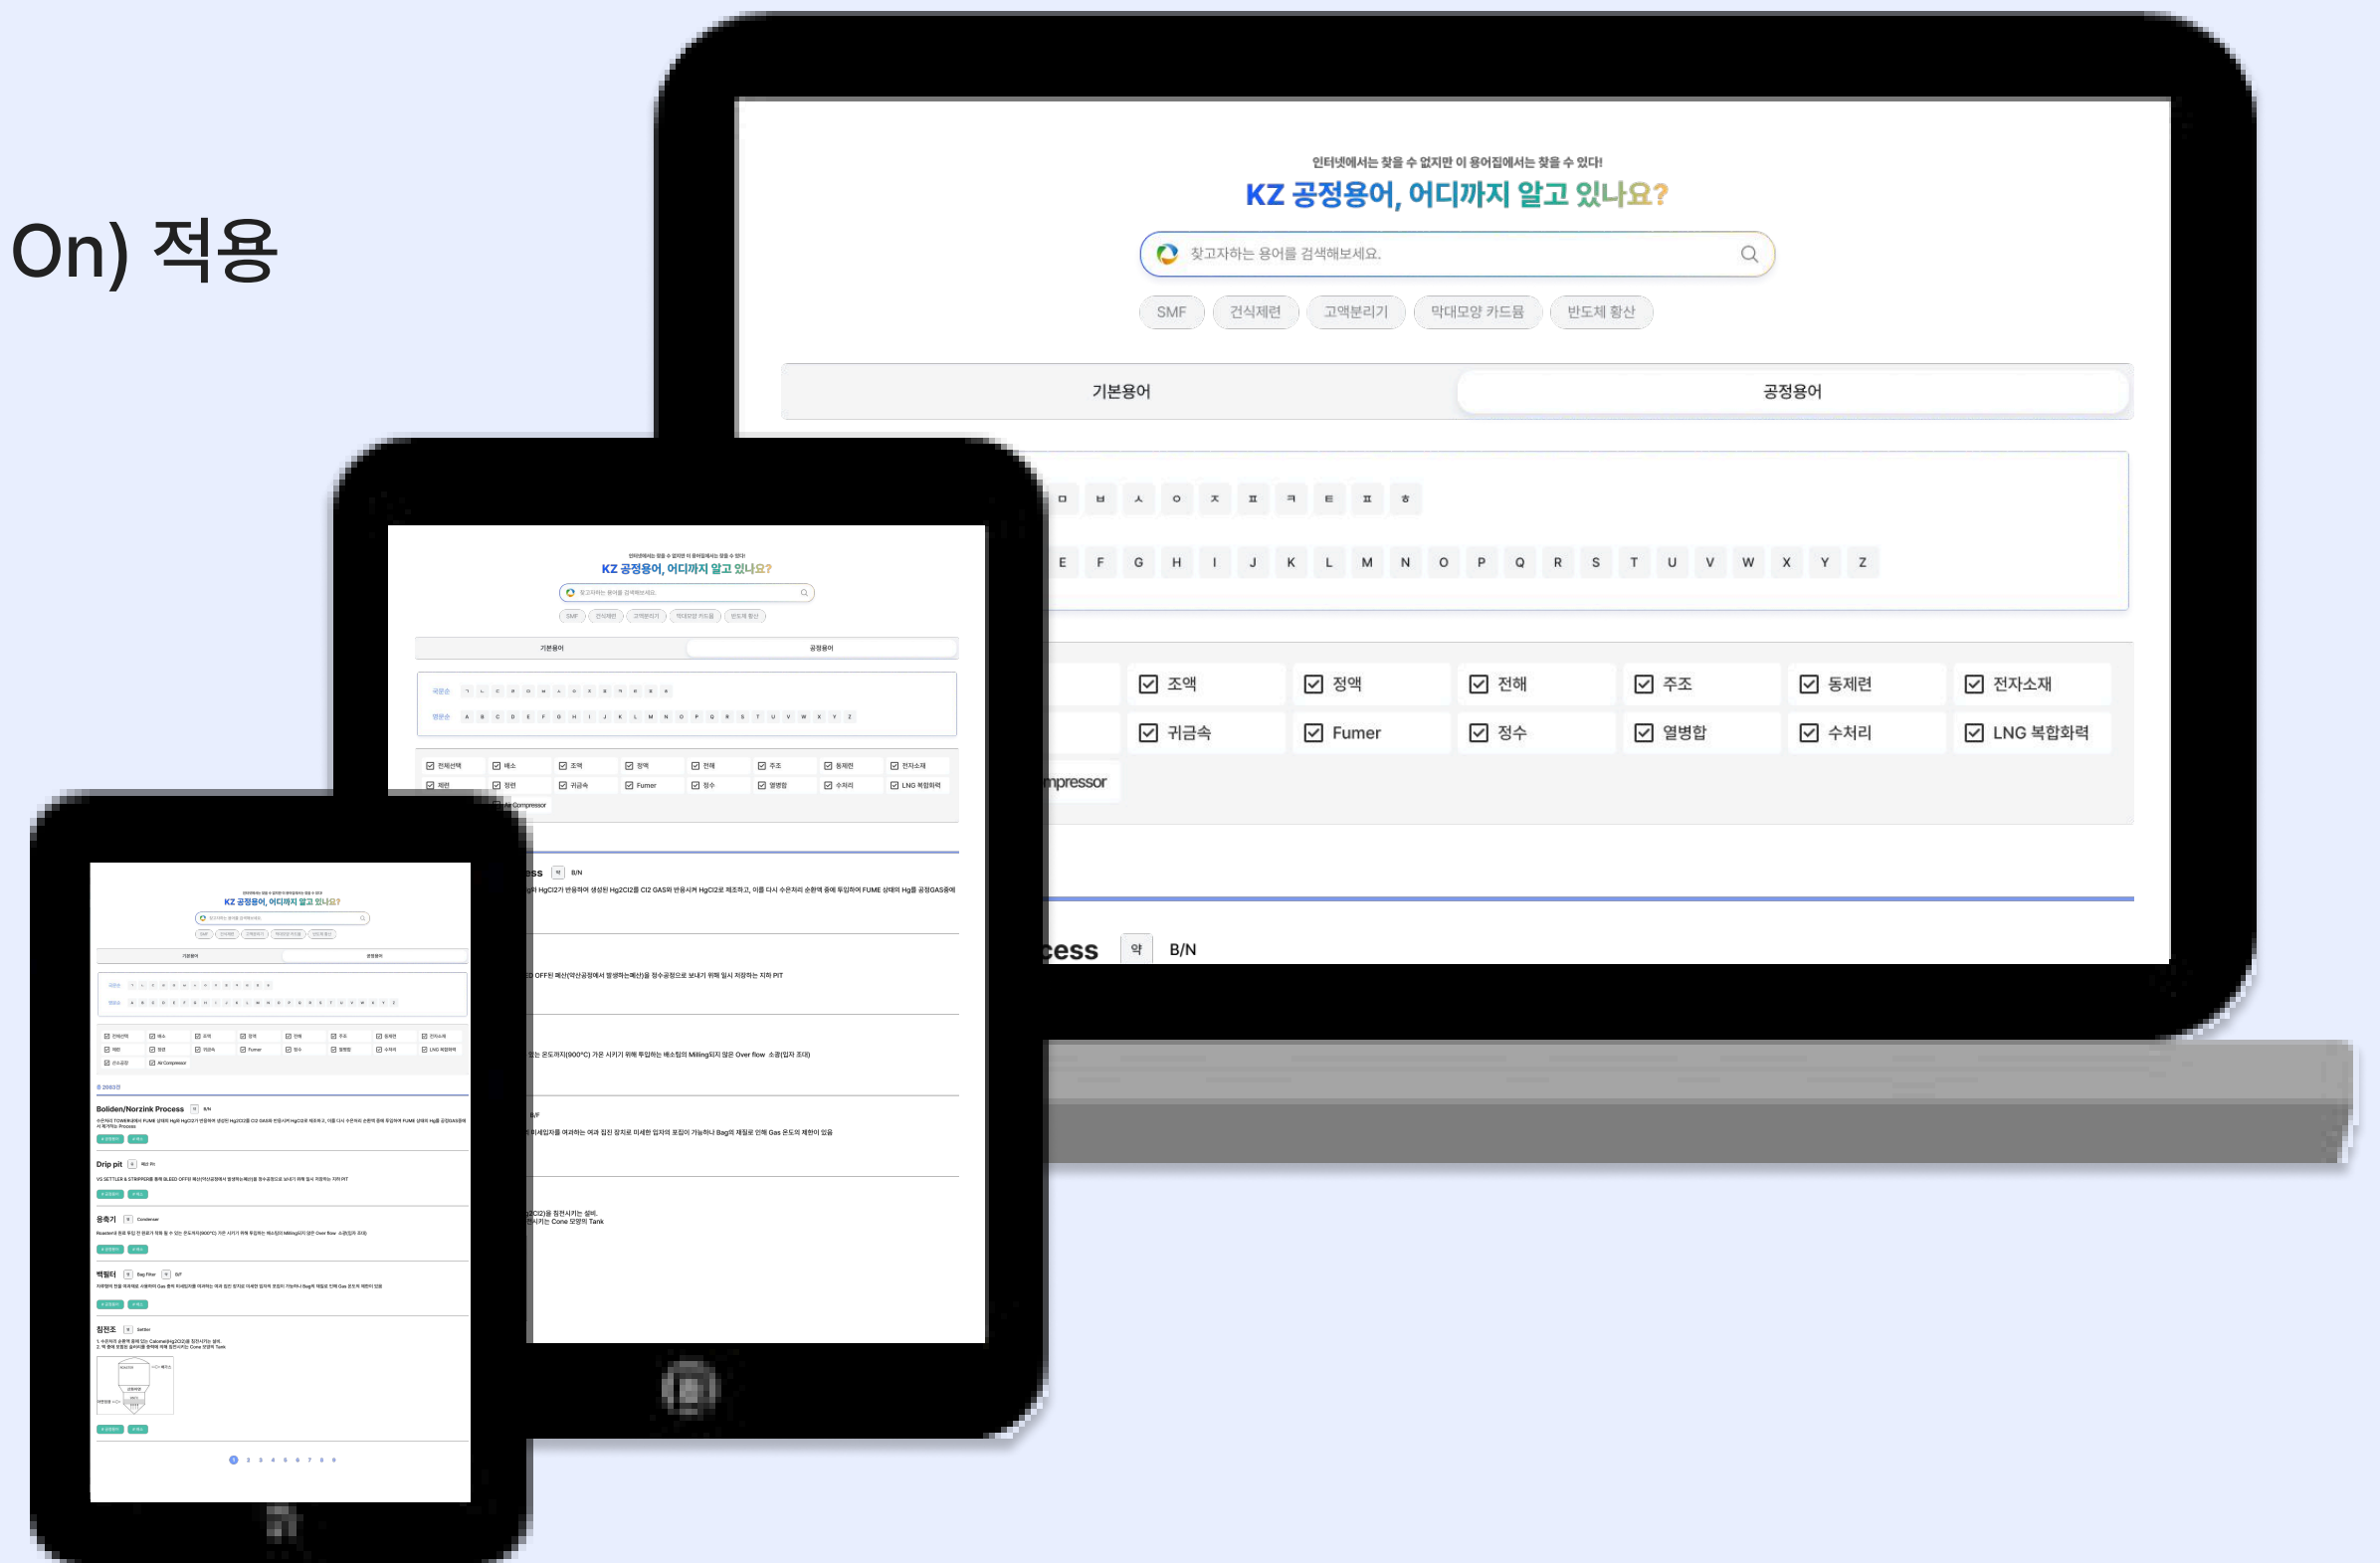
On) 적용

인터넷에서는 찾을 수 없지만 이 용어집에서는 찾을 수 있다!

KZ 공정용어, 어디까지 알고 있나요?

찾고자하는 용어를 검색해보세요.

SMF 건식제련 고액분리기 막대모양 카드뮴 반도체 황산

기본용어 공정용어

ㅁ ㅂ ㅅ ㅇ ㅈ ㅊ ㅋ ㅌ ㅍ ㅎ

E F G H I J K L M N O P Q R S T U V W X Y Z

조액 정액 전해 주조 동제련 전자소재

귀금속 Fumer 정수 열병합 수처리 LNG 복합화력

mpressor

cess 약 B/N

Boliden/Norzink Process

Drip pit

응축기

백필터

침전조